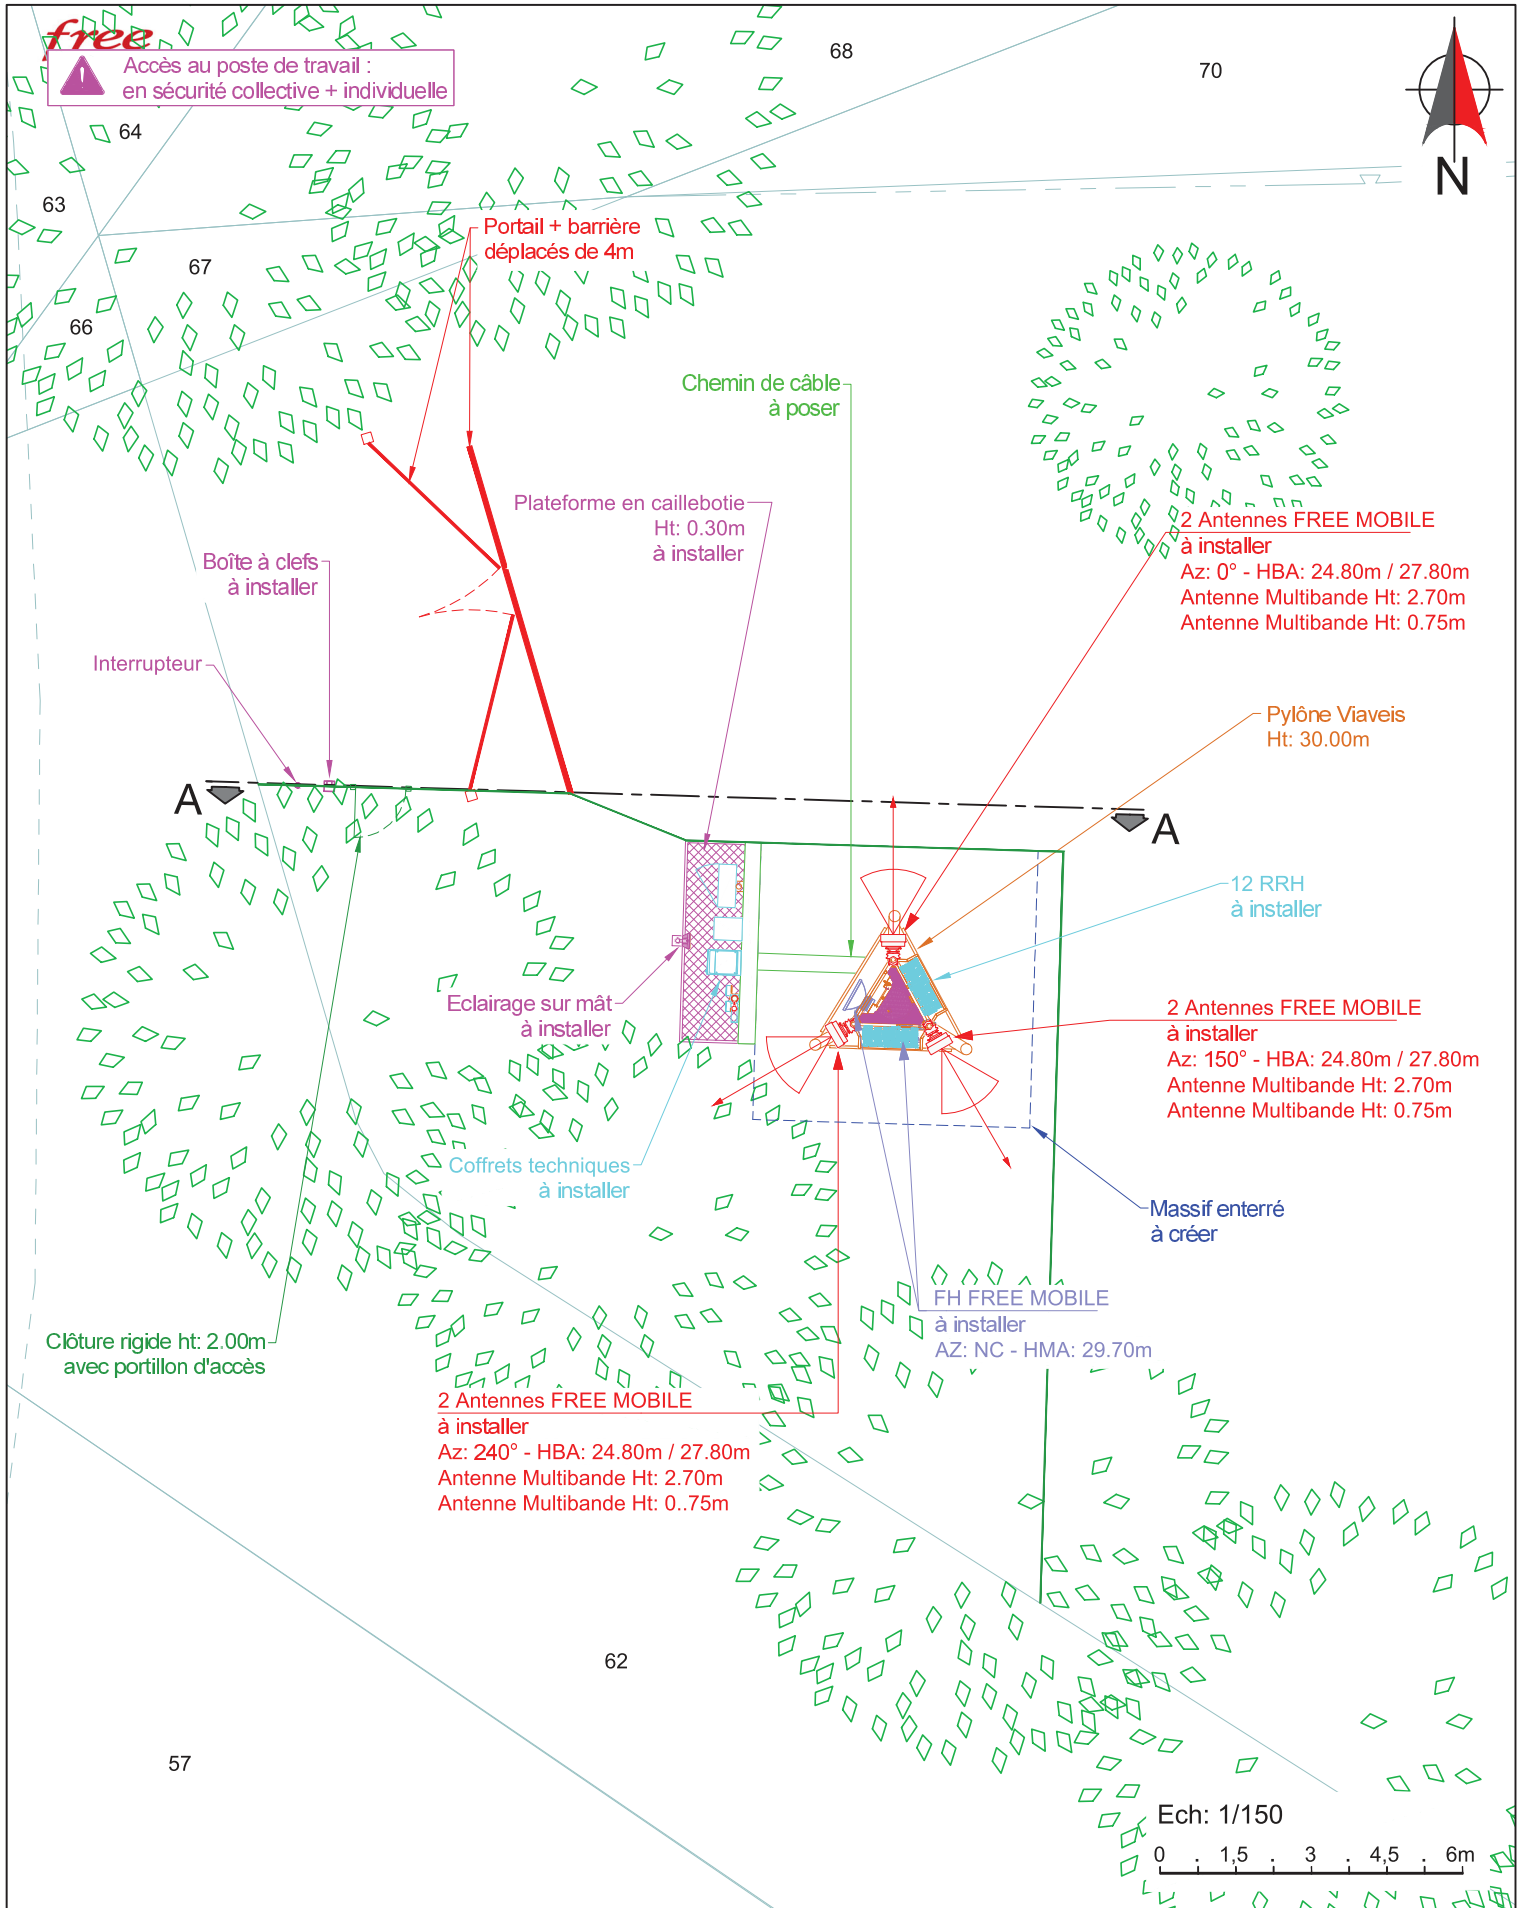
free

Accès au poste de travail : en sécurité collective + individuelle

68

70

N

64

63

67

66

Portail + barrière déplacés de 4m

Chemin de câble à poser

Plateforme en caillebotie Ht: 0.30m à installer

2 Antennes FREE MOBILE à installer
Az: 0° - HBA: 24.80m / 27.80m
Antenne Multibande Ht: 2.70m
Antenne Multibande Ht: 0.75m

Boîte à clefs à installer

Interrupteur

Pylône Viaveis Ht: 30.00m

A

A

12 RRH à installer

Eclairage sur mât à installer

2 Antennes FREE MOBILE à installer
Az: 150° - HBA: 24.80m / 27.80m
Antenne Multibande Ht: 2.70m
Antenne Multibande Ht: 0.75m

Coffrets techniques à installer

Massif enterré à créer

FH FREE MOBILE à installer
AZ: NC - HMA: 29.70m

Clôture rigide ht: 2.00m avec portillon d'accès

2 Antennes FREE MOBILE à installer
Az: 240° - HBA: 24.80m / 27.80m
Antenne Multibande Ht: 2.70m
Antenne Multibande Ht: 0..75m

62

57

Ech: 1/150
0 1,5 3 4,5 6m